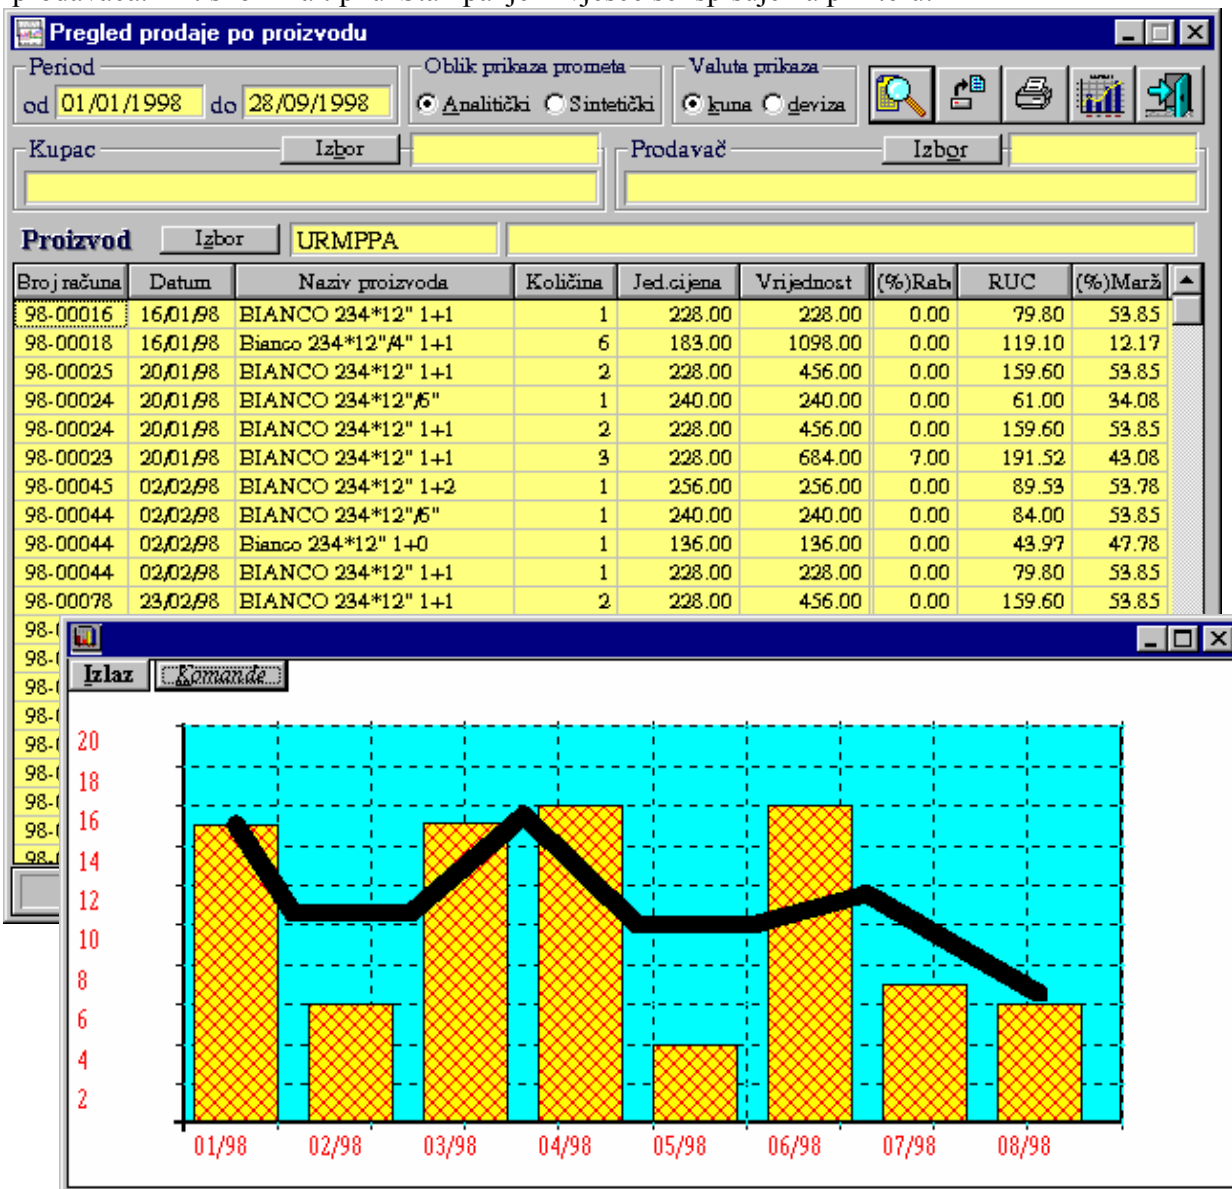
Pregled prodaje po proizvodu

Period
od 01/01/1998 do 28/09/1998

Oblik prikaza prometa
Analitički Sintetički

Valuta prikaza
kuna deviza

Kupac Izbor

Prodavač Izbor

Proizvod Izbor URMPPA

| Broj računa | Datum | Naziv proizvoda | Količina | Jed.cijena | Vrijednost | (%)Rab | RUC | (%)Marž |
|---|---|---|---|---|---|---|---|---|
| 98-00016 | 16/01/98 | BIANCO 234*12" 1+1 | 1 | 228.00 | 228.00 | 0.00 | 79.80 | 53.85 |
| 98-00018 | 16/01/98 | Bianco 234*12"/4" 1+1 | 6 | 183.00 | 1098.00 | 0.00 | 119.10 | 12.17 |
| 98-00025 | 20/01/98 | BIANCO 234*12" 1+1 | 2 | 228.00 | 456.00 | 0.00 | 159.60 | 53.85 |
| 98-00024 | 20/01/98 | BIANCO 234*12"/6" | 1 | 240.00 | 240.00 | 0.00 | 61.00 | 34.08 |
| 98-00024 | 20/01/98 | BIANCO 234*12" 1+1 | 2 | 228.00 | 456.00 | 0.00 | 159.60 | 53.85 |
| 98-00023 | 20/01/98 | BIANCO 234*12" 1+1 | 3 | 228.00 | 684.00 | 7.00 | 191.52 | 43.08 |
| 98-00045 | 02/02/98 | BIANCO 234*12" 1+2 | 1 | 256.00 | 256.00 | 0.00 | 89.53 | 53.78 |
| 98-00044 | 02/02/98 | BIANCO 234*12"/6" | 1 | 240.00 | 240.00 | 0.00 | 84.00 | 53.85 |
| 98-00044 | 02/02/98 | Bianco 234*12" 1+0 | 1 | 136.00 | 136.00 | 0.00 | 43.97 | 47.78 |
| 98-00044 | 02/02/98 | BIANCO 234*12" 1+1 | 1 | 228.00 | 228.00 | 0.00 | 79.80 | 53.85 |
| 98-00078 | 23/02/98 | BIANCO 234*12" 1+1 | 2 | 228.00 | 456.00 | 0.00 | 159.60 | 53.85 |

Izlaz Komande

20
18
16
14
12
10
8
6
4
2

01/98 02/98 03/98 04/98 05/98 06/98 07/98 08/98